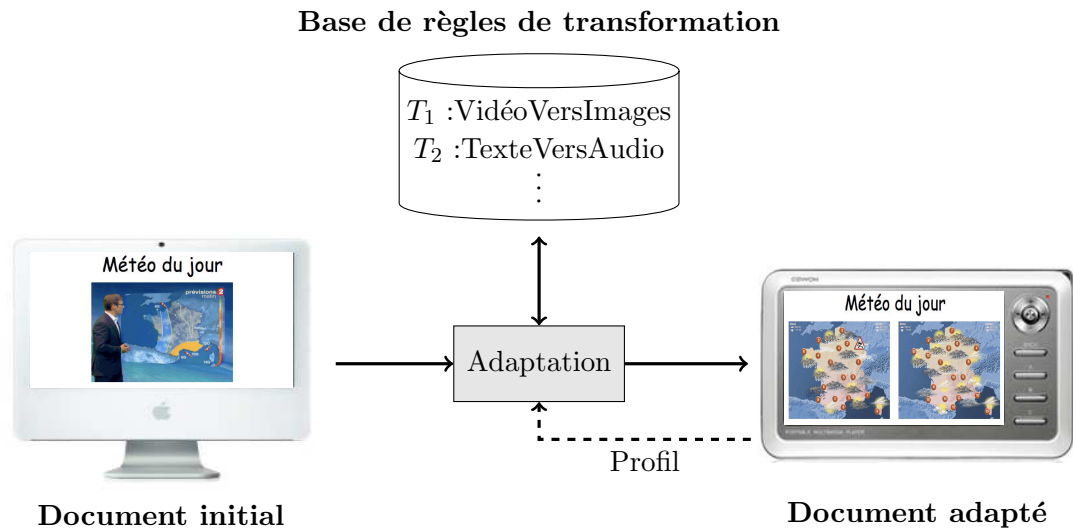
**Base de règles de transformation**

$T_1$ :VidéoVersImages
$T_2$ :TexteVersAudio
$\vdots$

Météo du jour

prévisions 2 matin

Adaptation

Météo du jour

Profil

**Document initial**

**Document adapté**